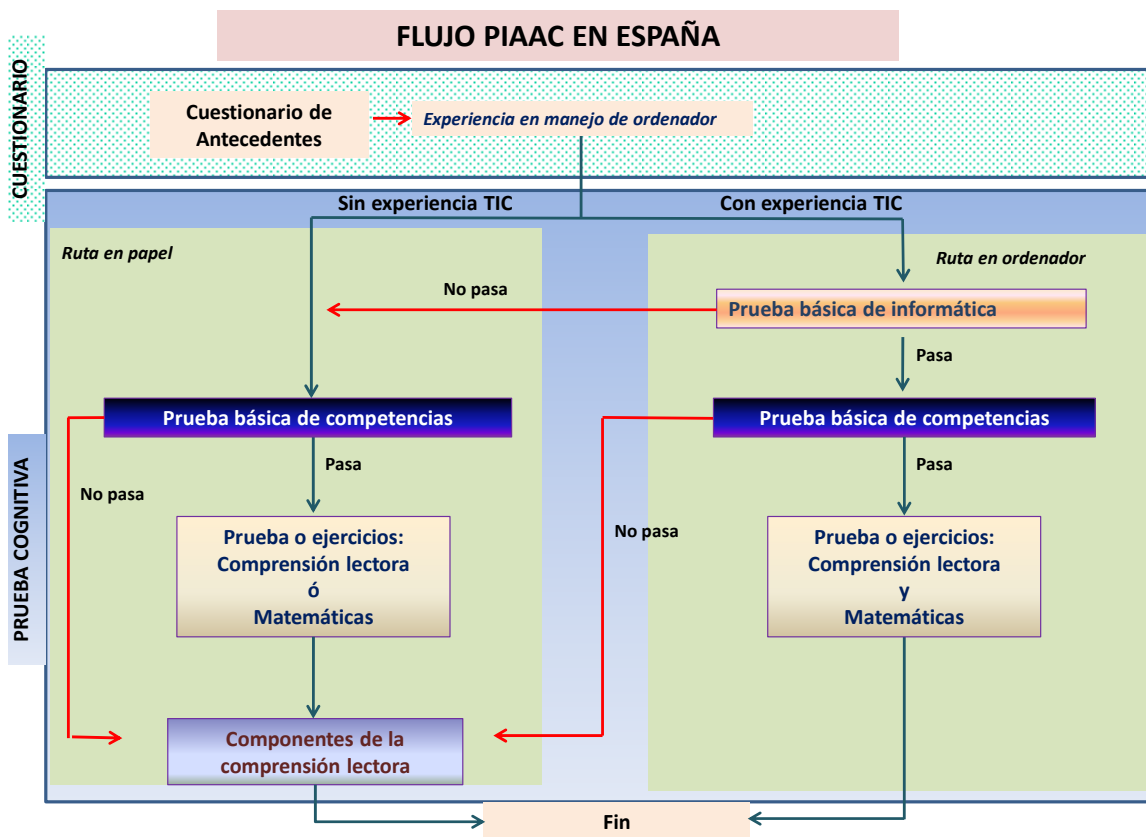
FLUJO PIAAC EN ESPAÑA

CUESTIONARIO

Cuestionario de Antecedentes

Experiencia en manejo de ordenador

Sin experiencia TIC

Con experiencia TIC

PRUEBA COGNITIVA

Ruta en papel

Ruta en ordenador

No pasa

Prueba básica de informática

Pasa

Prueba básica de competencias

Prueba básica de competencias

Pasa

Pasa

No pasa

No pasa

Prueba o ejercicios: Comprensión lectora ó Matemáticas

Prueba o ejercicios: Comprensión lectora y Matemáticas

Componentes de la comprensión lectora

Fin